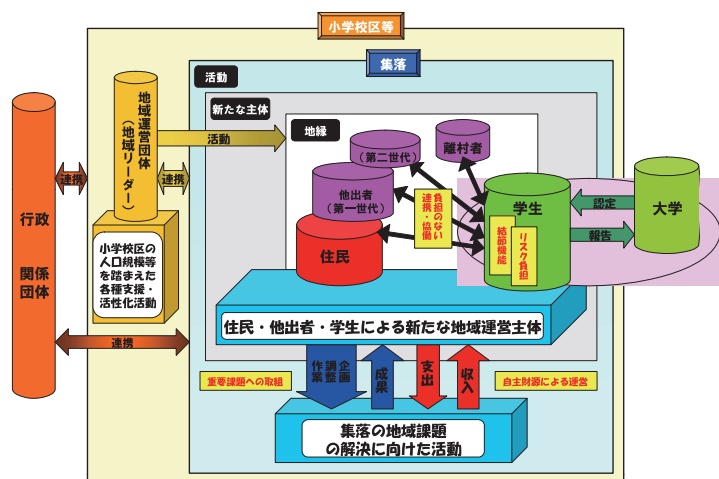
小学校区等

集落

活動

新たな主体

地縁

行政関係団体

地域運営団体（地域リーダー）

活動

連携

連携

小学校区の人口規模等を踏まえた各種支援・活性化活動

連携

他出者（第二世代）

離村者

他出者（第一世代）

負担のない連携・協働

学生

結節機能

リスク負担

住民

認定

大学

報告

住民・他出者・学生による新たな地域運営主体

作業企画調整

成果

支出

収入

重要課題への取組

自主財源による運営

集落の地域課題の解決に向けた活動